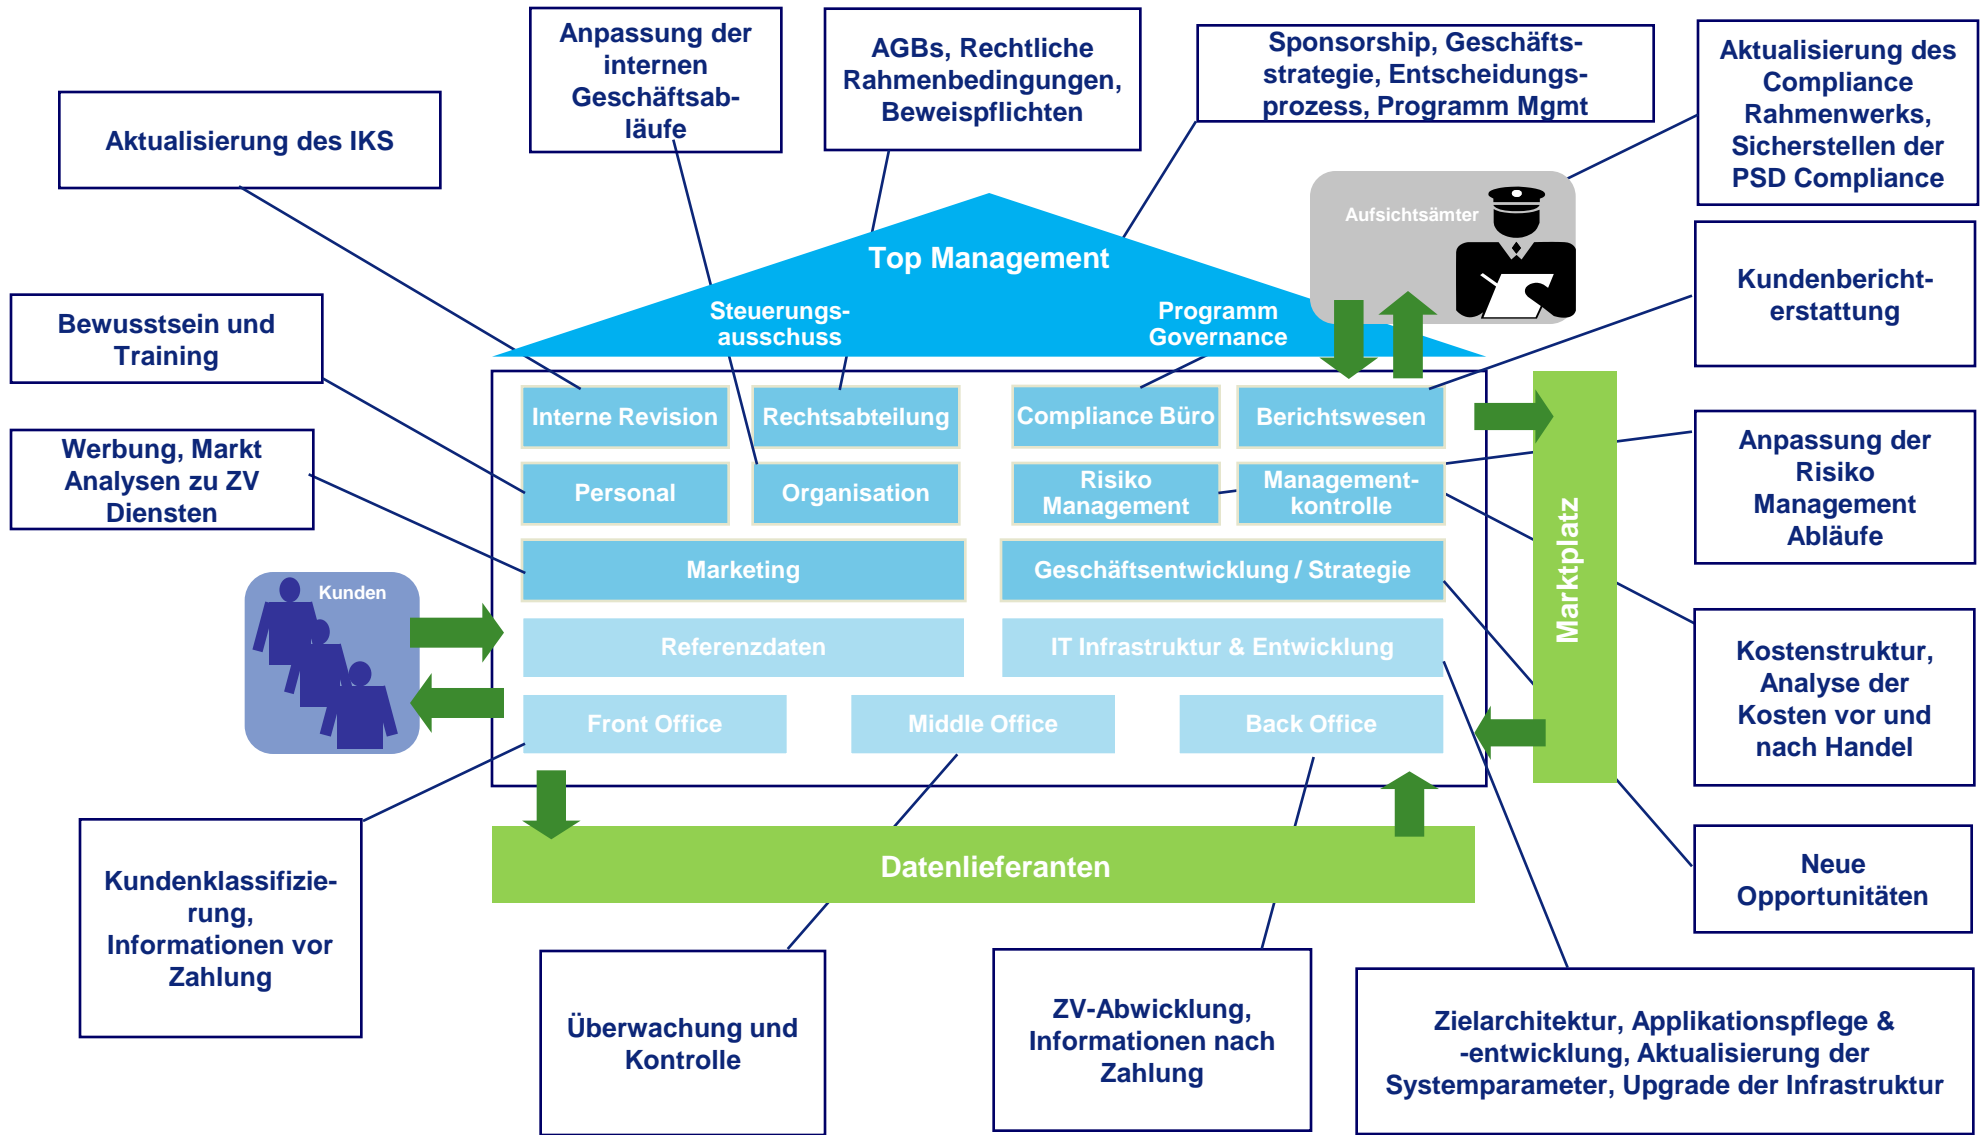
Anpassung der internen Geschäftsabläufe

AGBs, Rechtliche Rahmenbedingungen, Beweispflichten

Sponsorship, Geschäftsstrategie, Entscheidungsprozess, Programm Mgmt

Aktualisierung des Compliance Rahmenwerks, Sicherstellen der PSD Compliance

Aktualisierung des IKS

Aufsichtsämter

Top Management

Steuerungsausschuss

Programm Governance

Kundenberichterstattung

Bewusstsein und Training

Interne Revision

Rechtsabteilung

Compliance Büro

Berichtswesen

Werbung, Markt Analysen zu ZV Diensten

Personal

Organisation

Risiko Management

Managementkontrolle

Anpassung der Risiko Management Abläufe

Marketing

Geschäftsentwicklung / Strategie

Kunden

Marktplatz

Referenzdaten

IT Infrastruktur & Entwicklung

Kostenstruktur, Analyse der Kosten vor und nach Handel

Front Office

Middle Office

Back Office

Neue Opportunitäten

Datenlieferanten

Kundenklassifizierung, Informationen vor Zahlung

Überwachung und Kontrolle

ZV-Abwicklung, Informationen nach Zahlung

Zielarchitektur, Applikationspflege & -entwicklung, Aktualisierung der Systemparameter, Upgrade der Infrastruktur